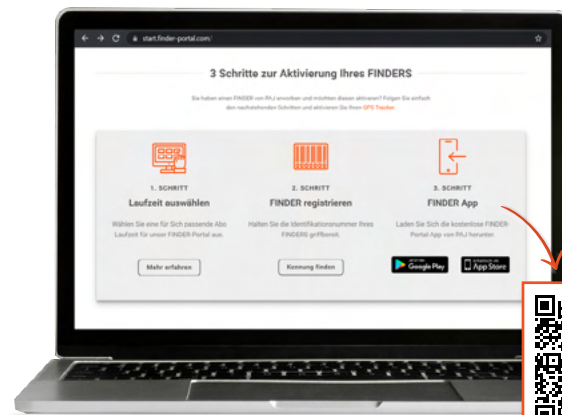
start.finder-portal.com/

3 Schritte zur Aktivierung Ihres FINDERS

Sie haben einen FINDER von PAJ erworben und möchten diesen aktivieren? Folgen Sie einfach den nachstehenden Schritten und aktivieren Sie Ihren GPS-Tracker.

1. SCHRITT
Laufzeit auswählen
Wählen Sie eine für Sich passende Abo Laufzeit für unser FINDER-Portal aus.
Mehr erfahren

2. SCHRITT
FINDER registrieren
Halten Sie die Identifikationsnummer Ihres FINDERS griffbereit.
Kennung finden

3. SCHRITT
FINDER App
Laden Sie Sich die kostenlose FINDER-Portal-App von PAJ herunter.
GET IT ON Google Play
Download on the App Store